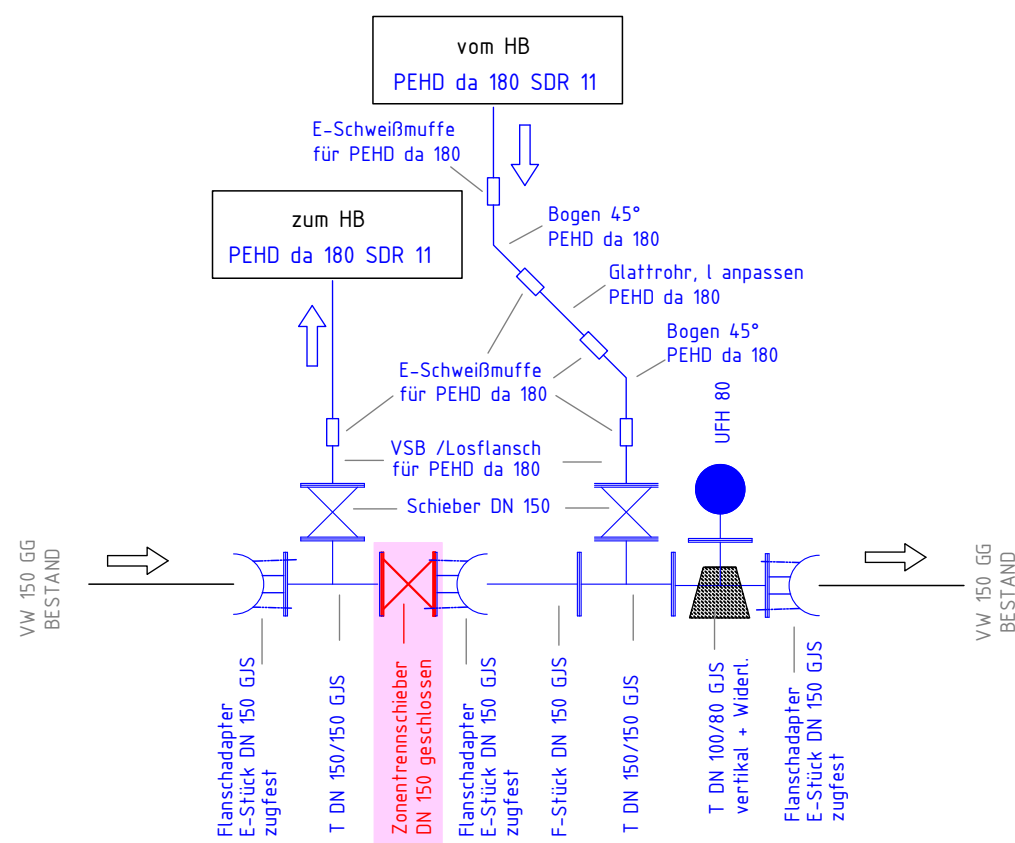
vom HB
PEHD da 180 SDR 11

E-Schweißmuffe
für PEHD da 180

zum HB
PEHD da 180 SDR 11

Bogen 45°
PEHD da 180

Glattrohr, l anpassen
PEHD da 180

Bogen 45°
PEHD da 180

E-Schweißmuffe
für PEHD da 180

UFH 80

VSB /Losflansch
für PEHD da 180

Schieber DN 150

VW 150 GG
BESTAND

VW 150 GG
BESTAND

Flanschadapter
E-Stück DN 150 GJS
zugfest

T DN 150/150 GJS

Zonentrennschieber
DN 150 geschlossen

Flanschadapter
E-Stück DN 150 GJS
zugfest

F-Stück DN 150 GJS

T DN 150/150 GJS

T DN 100/80 GJS
vertikal + Widerl.

Flanschadapter
E-Stück DN 150 GJS
zugfest